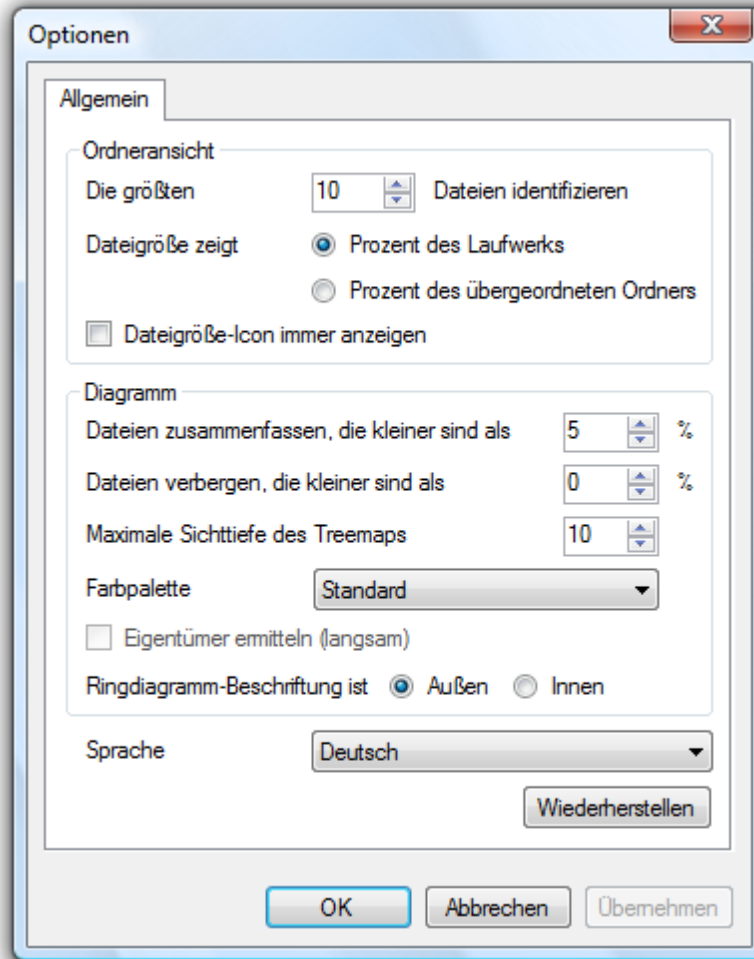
Optionen

Allgemein

Ordneransicht

Die größten 10 Dateien identifizieren

Dateigröße zeigt Prozent des Laufwerks

Prozent des übergeordneten Ordners

Dateigröße-Icon immer anzeigen

Diagramm

Dateien zusammenfassen, die kleiner sind als 5 %

Dateien verbergen, die kleiner sind als 0 %

Maximale Sichttiefe des Treemaps 10

Farbpalette Standard

Eigentümer ermitteln (langsam)

Ringdiagramm-Beschriftung ist Außen Innen

Sprache Deutsch

Wiederherstellen

OK Abbrechen Übernehmen